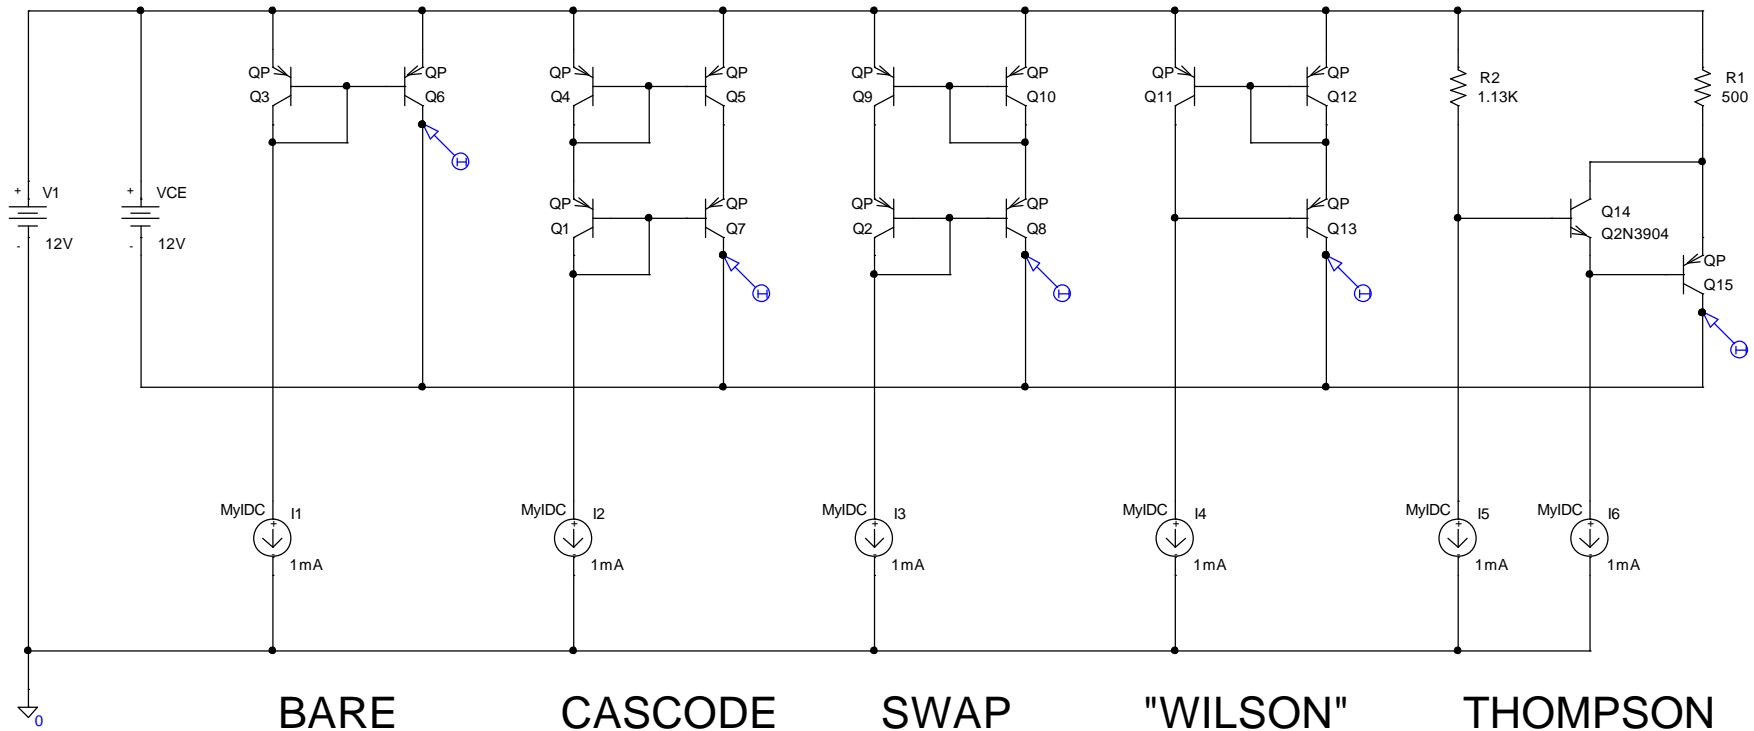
QP
Q3
QP
Q6
QP
Q4
QP
Q5
QP
Q1
QP
Q7
QP
Q9
QP
Q10
QP
Q2
QP
Q8
QP
Q11
QP
Q12
QP
Q13
R2
1.13K
R1
500
Q14
Q2N3904
QP
Q15
+
V1
-
12V
+
VCE
-
12V
MyIDC
I1
1mA
MyIDC
I2
1mA
MyIDC
I3
1mA
MyIDC
I4
1mA
MyIDC
I5
1mA
MyIDC
I6
1mA
0

BARE CASCODE SWAP "WILSON" THOMPSON